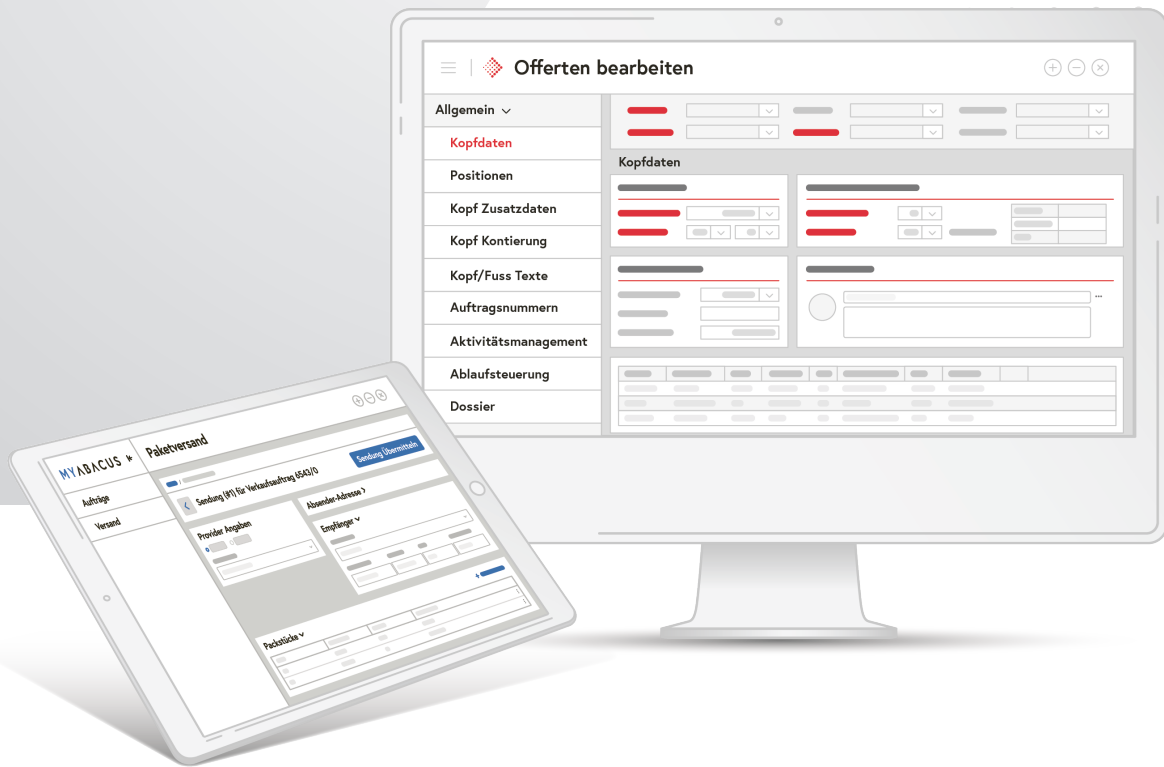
Offerten bearbeiten

Allgemein

Kopfdaten

Positionen

Kopf Zusatzdaten

Kopf Kontierung

Kopf/Fuss Texte

Auftragsnummern

Aktivitätsmanagement

Ablaufsteuerung

Dossier

Kopfdaten

MYABACUS

Paketversand

Aufträge

Versand

Sendung Übermitteln

Sendung (#1) für Verkaufsauftrag 6543/0

Provider Angaben

Absender-Adresse >

Empfänger

Packstücke